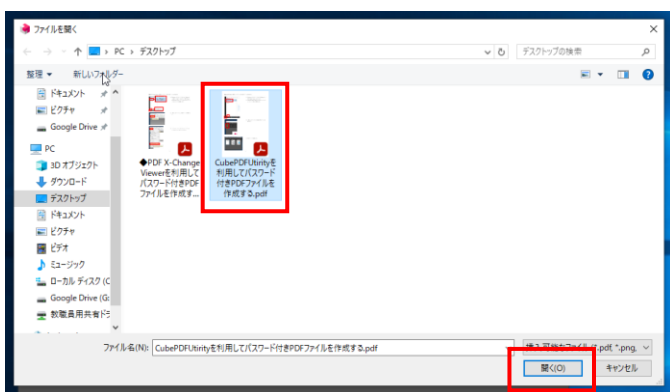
ファイルを開く

PC › デスクトップ

デスクトップの検索

整理 ▾
新しいフォルダー

ドキュメント
ピクチャ
Google Drive
PC
3D オブジェクト
ダウンロード
デスクトップ
ドキュメント
ピクチャ
ビデオ
ミュージック
ローカル ディスク (C
Google Drive (G:
教職員用共有ド

◆PDF X-Change Viewerを利用してパスワード付きPDFファイルを作成す...

CubePDFUtirityを利用してパスワード付きPDFファイルを作成する.pdf

ファイル名(N): CubePDFUtirityを利用してパスワード付きPDFファイルを作成する.pdf

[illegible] (*.pdf, *.png, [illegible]

開く(O)

キャンセル